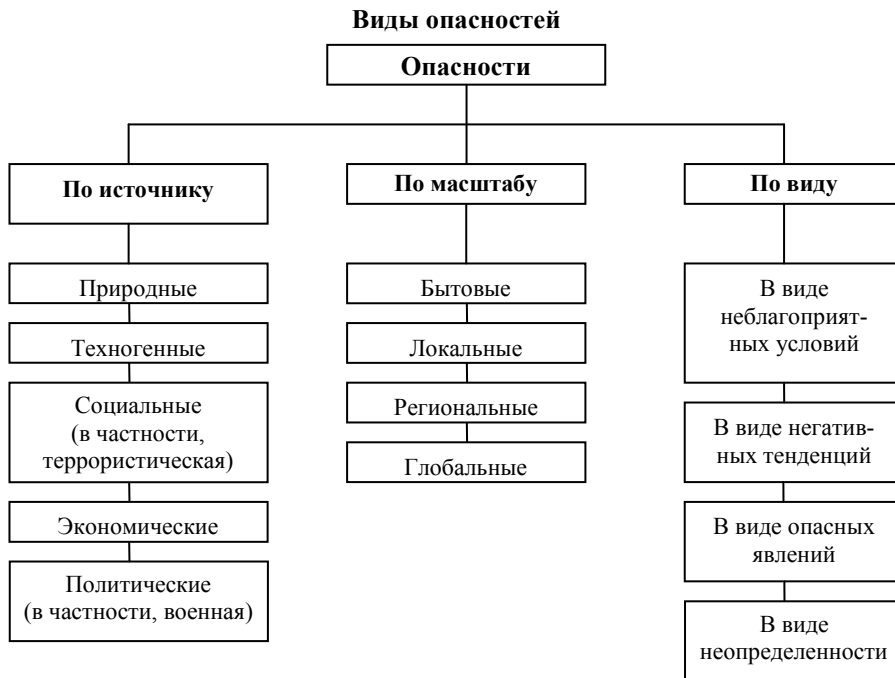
Виды опасностей

Опасности

По источнику

Природные

Техногенные

Социальные (в частности, террористическая)

Экономические

Политические (в частности, военная)

По масштабу

Бытовые

Локальные

Региональные

Глобальные

По виду

В виде неблагоприятных условий

В виде негативных тенденций

В виде опасных явлений

В виде неопределенности